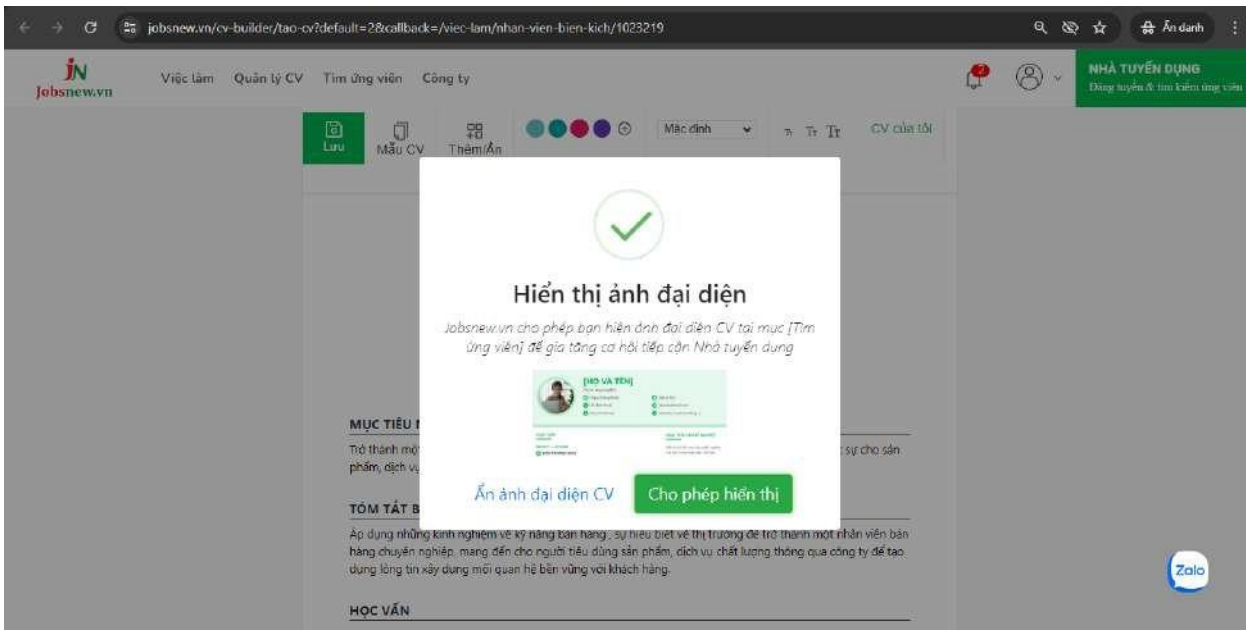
jobsnew.vn/cv-builder/tao-cv?default=2&callback=/viec-lam/nhan-vien-bien-kich/1023219

Ẩn danh

JN Jobsnew.vn

Việc làm Quản lý CV Tìm ứng viên Công ty

NHÀ TUYỂN DỤNG
Đăng tuyển & tìm kiếm ứng viên

Lưu Mẫu CV Thêm/Ẩn Mặc định CV của tôi

Hiển thị ảnh đại diện

Jobsnew.vn cho phép bạn hiển ảnh đại diện CV tại mục [Tìm ứng viên] để gia tăng cơ hội tiếp cận Nhà tuyển dụng

[HỌ VÀ TÊN]

Ẩn ảnh đại diện CV

Cho phép hiển thị

MỤC TIÊU N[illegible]

Trở thành một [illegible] sự cho sản phẩm, dịch vụ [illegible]

TÓM TẮT B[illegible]

Áp dụng những kinh nghiệm về kỹ năng bán hàng , sự hiểu biết về thị trường để trở thành một nhân viên bán hàng chuyên nghiệp, mang đến cho người tiêu dùng sản phẩm, dịch vụ chất lượng thông qua công ty để tạo dựng lòng tin xây dựng mối quan hệ bền vững với khách hàng.

HỌC VẤN

Zalo